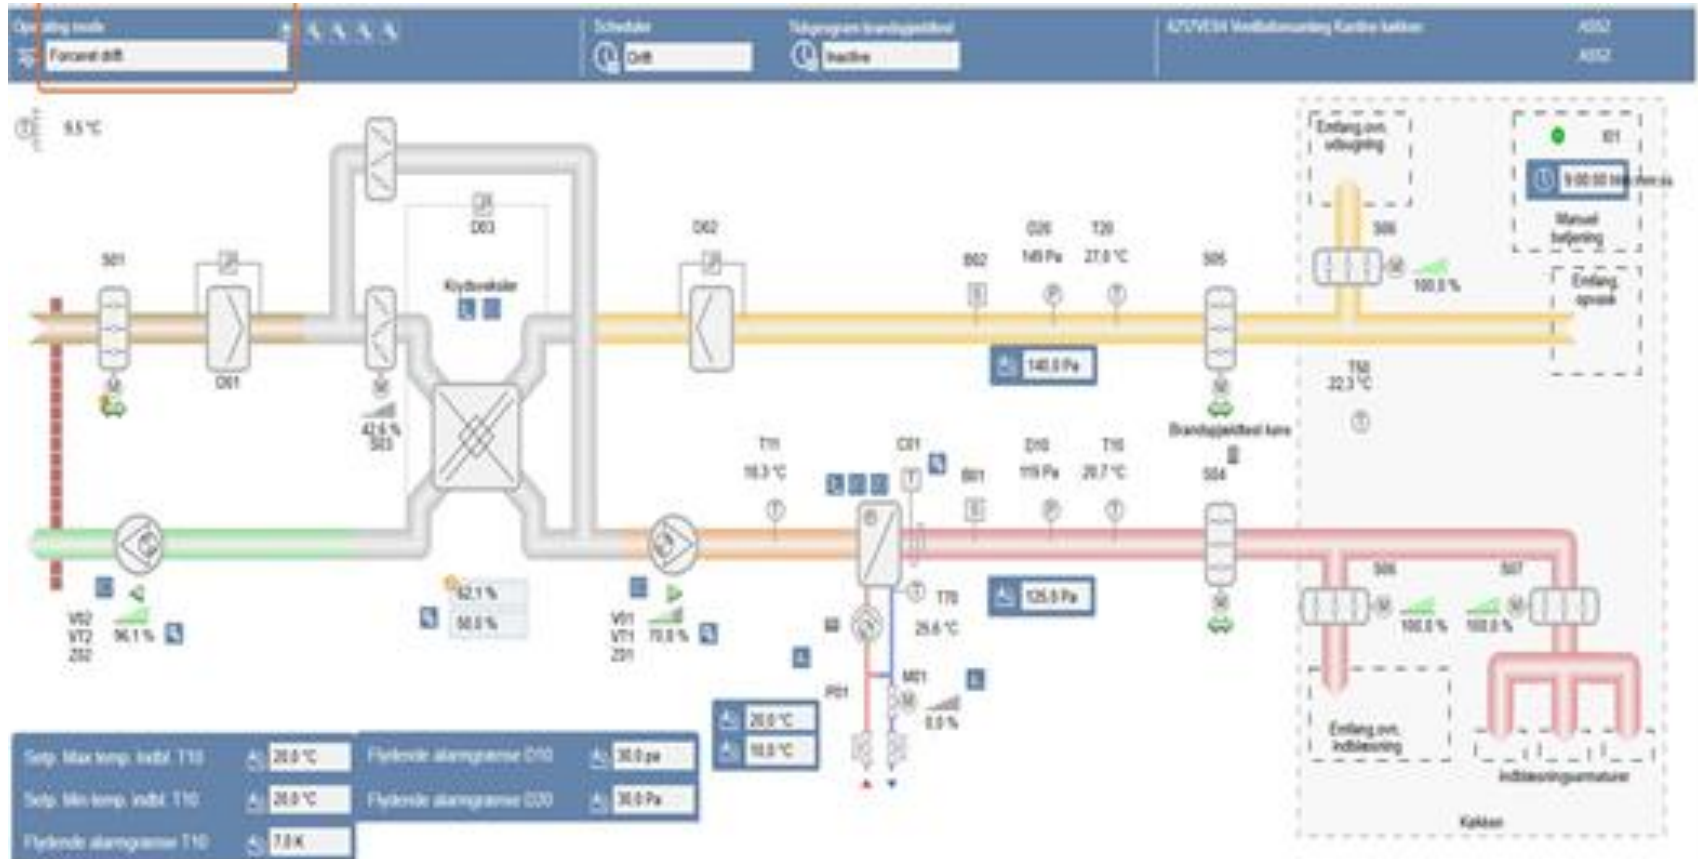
Operating mode
Forceret drift
Schedule
Drift
Tidsprogram brandspjældtest
Inactive
A252 Ventilationsanlæg Kantine køkken
A552
A552

9,5 °C

S01
D01
D03
Krydsveksler
D02
42,6 %
S03
D20
149 Pa
T20
27,0 °C
B02
S05
140,0 Pa
Emfang m. udsugning
S06
100,0 %
I01
9:00:00 tim:min:ss
Manuel betjening
Emfang opvask
T50
22,3 °C
Brandspjældtest køre
T11
16,3 °C
C01
D10
119 Pa
T10
20,7 °C
B01
S04
125,0 Pa
T70
25,6 °C
S08
S07
100,0 %
100,0 %
V02
VT2
Z02
96,1 %
62,1 %
50,0 %
V01
VT1
Z01
70,8 %
M01
0,0 %
P01
20,0 °C
10,0 °C
Emfang m. indblæsning
Indblæsningsarmaturer
Køkken

Setp. Max temp. indbl. T10
20,0 °C
Setp. Min temp. indbl. T10
20,0 °C
Flydende alarmgrænse T10
7,0 K
Flydende alarmgrænse D10
30,0 pa
Flydende alarmgrænse D20
30,0 Pa